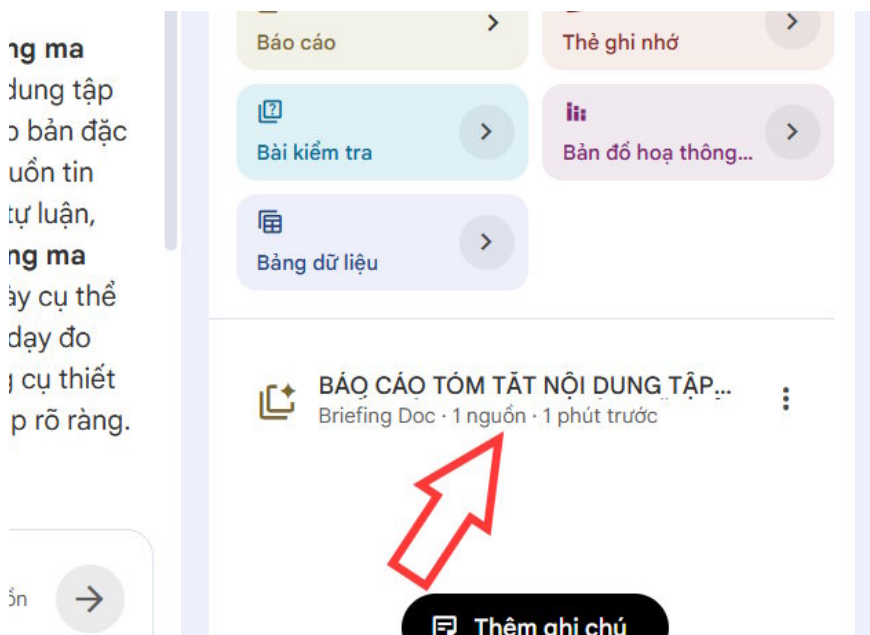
ng ma
dung tập
o bản đặc
uồn tin
tự luận,
ng ma
ày cụ thể
dạy đo
g cụ thiết
p rõ ràng.

ồn

Báo cáo

Thẻ ghi nhớ

Bài kiểm tra

Bản đồ hoạ thông...

Bảng dữ liệu

BÁO CÁO TÓM TẮT NỘI DUNG TẬP...
Briefing Doc · 1 nguồn · 1 phút trước

Thêm ghi chú